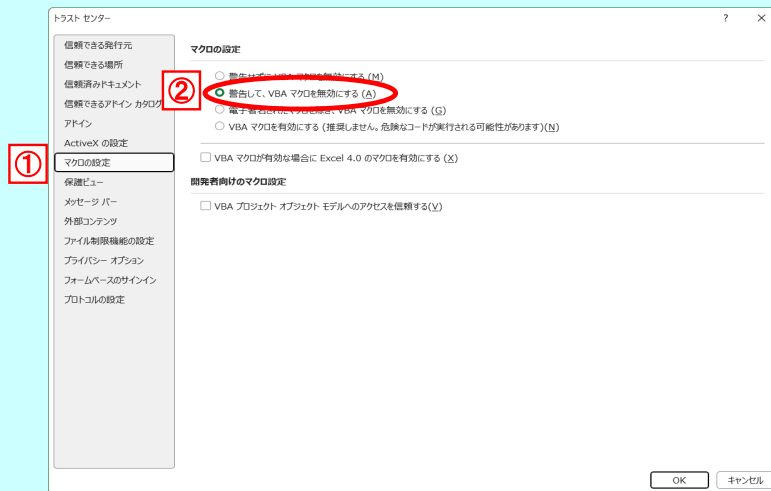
トラスト センター

?

信頼できる発行元
信頼できる場所
信頼済みドキュメント
信頼できるアドイン カタログ
アドイン
ActiveX の設定
マクロの設定
保護ビュー
メッセージ バー
外部コンテンツ
ファイル制限機能の設定
プライバシー オプション
フォームベースのサインイン
プロトコルの設定

①

②

マクロの設定

警告せずにVBA マクロを無効にする (M)
警告して、VBA マクロを無効にする (A)
電子署名されたマクロを除き、VBA マクロを無効にする (G)
VBA マクロを有効にする (推奨しません。危険なコードが実行される可能性があります)(N)

VBA マクロが有効な場合に Excel 4.0 のマクロを有効にする (X)

開発者向けのマクロ設定

VBA プロジェクト オブジェクト モデルへのアクセスを信頼する(V)

OK

キャンセル